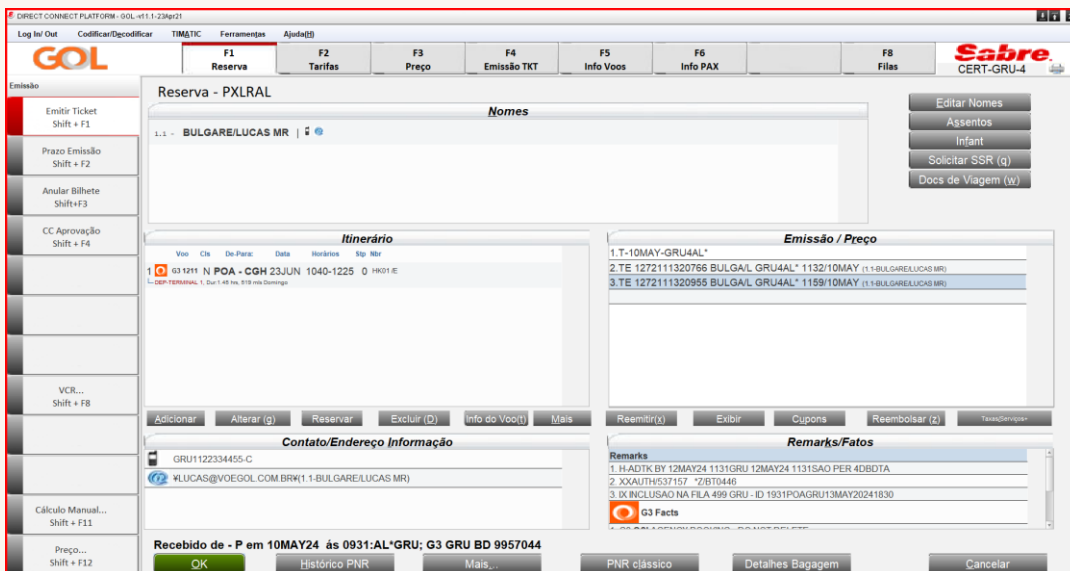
DIRECT CONNECT PLATFORM - GOL -v11.1-23Apr21

Log In/ Out Codificar/Decodificar TIMATIC Ferramentas Ajuda(H)

GOL

F1 Reserva
F2 Tarifas
F3 Preço
F4 Emissão TKT
F5 Info Voos
F6 Info PAX
F8 Filas

Sabre
CERT-GRU-4

Emissão

Emitir Ticket Shift + F1

Prazo Emissão Shift + F2

Anular Bilhete Shift+F3

CC Aprovação Shift + F4

VCR... Shift + F8

Cálculo Manual... Shift + F11

Preço... Shift + F12

Reserva - PXLRAL

Nomes

1.1 - BULGARE/LUCAS MR |

Editar Nomes
Assentos
Infant
Solicitar SSR (q)
Docs de Viagem (w)

Itinerário

| Voo | Cls | De-Para: | Data | Horários | Stp | Nbr |
|---|---|---|---|---|---|---|
| 1 G3 1211 | N | POA - CGH | 23JUN | 1040-1225 | 0 | HK01 /E |

DEP-TERMINAL 1, Dur:1.45 hs, 519 mls Domingo

Emissão / Preço

1.T-10MAY-GRU4AL*
2.TE 1272111320766 BULGA/L GRU4AL* 1132/10MAY (1.1-BULGARE/LUCAS MR)
3.TE 1272111320955 BULGA/L GRU4AL* 1159/10MAY (1.1-BULGARE/LUCAS MR)

Adicionar Alterar (g) Reservar Excluir (D) Info do Voo(t) Mais

Reemitir(x) Exibir Cupons Reembolsar (z) Taxas|Serviços+

Contato/Endereço Informação

GRU1122334455-C
¥LUCAS@VOEGOL.COM.BR¥(1.1-BULGARE/LUCAS MR)

Remarks/Fatos

Remarks
1. H-ADTK BY 12MAY24 1131GRU 12MAY24 1131SAO PER 4DBDTA
2. XXAUTH/537157 *Z/BT0446
3. IX INCLUSAO NA FILA 499 GRU - ID 1931POAGRU13MAY20241830

G3 Facts

Recebido de - P em 10MAY24 às 0931:AL*GRU; G3 GRU BD 9957044

OK Histórico PNR Mais... PNR clássico Detalhes Bagagem Cancelar